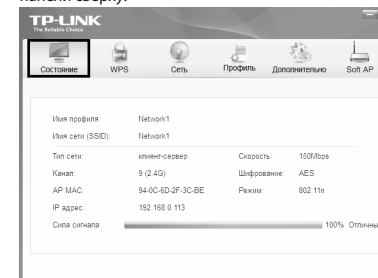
книги сверху.

TP-LINK
The Reliable Choice

Состояние WPS Сеть Профиль Дополнительно Soft AP

Имя профиля: Network1
Имя сети (SSID): Network1
Тип сети: клиент-сервер Скорость: 150Mbps
Канал: 9 (2.4G) Шифрование: AES
AP MAC: 94-0C-6D-2F-3C-BE Режим: 802.11n
IP адрес: 192.168.0.113
Сила сигнала: 100% Отличны